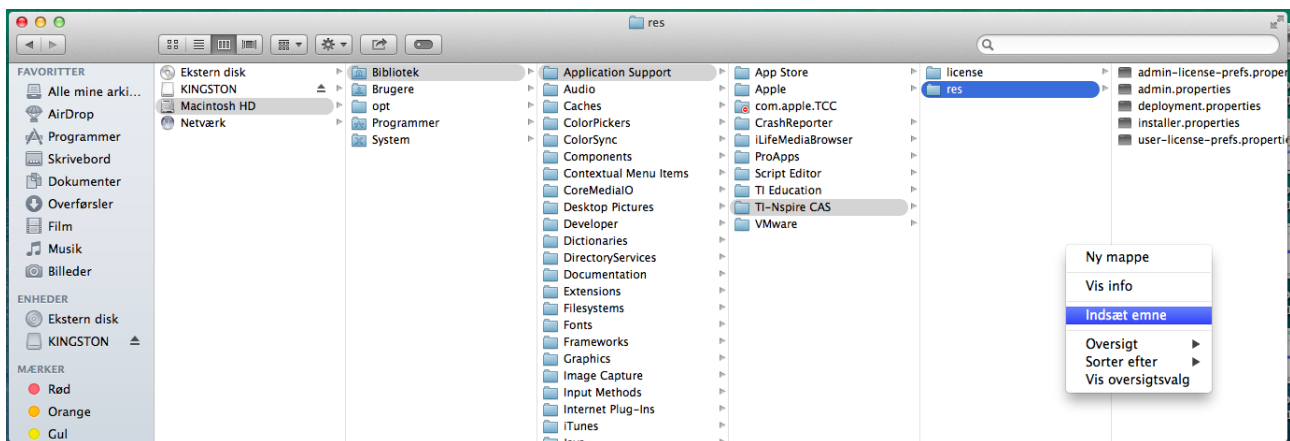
res

FAVORITTER
Alle mine arki...
AirDrop
Programmer
Skrivebord
Dokumenter
Overførsler
Film
Musik
Billeder

ENHEDER
Ekstern disk
KINGSTON

MÆRKER
Rød
Orange
Gul

Ekstern disk
KINGSTON
Macintosh HD
Netværk

Bibliotek
Brugere
opt
Programmer
System

Application Support
Audio
Caches
ColorPickers
ColorSync
Components
Contextual Menu Items
CoreMediaIO
Desktop Pictures
Developer
Dictionaries
DirectoryServices
Documentation
Extensions
Filesystems
Fonts
Frameworks
Graphics
Image Capture
Input Methods
Internet Plug-Ins
iTunes

App Store
Apple
com.apple.TCC
CrashReporter
iLifeMediaBrowser
ProApps
Script Editor
TI Education
TI-Nspire CAS
VMware

license
res

admin-license-prefs.proper
admin.properties
deployment.properties
installer.properties
user-license-prefs.properti

Ny mappe
Vis info
Indsæt emne
Oversigt
Sorter efter
Vis oversigtsvalg